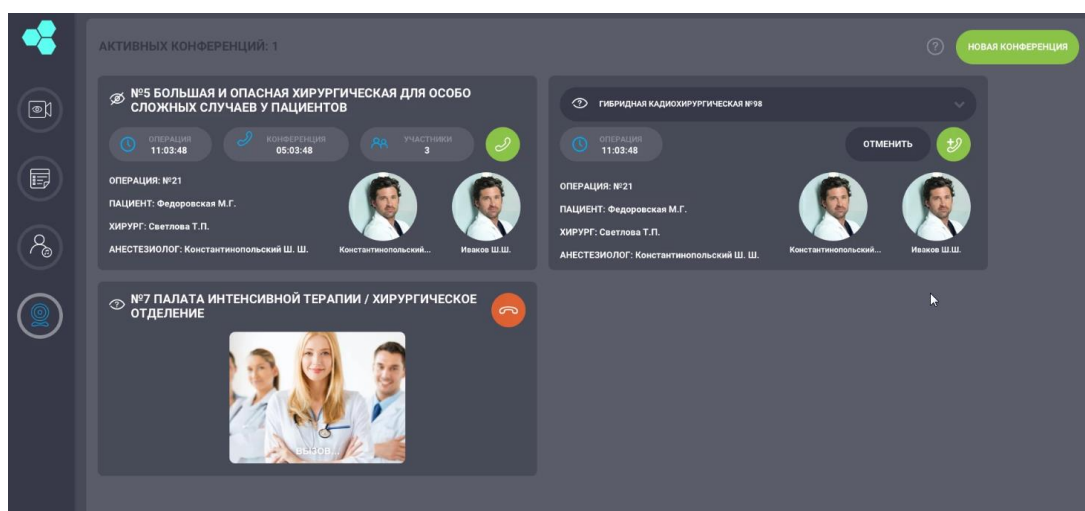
АКТИВНЫХ КОНФЕРЕНЦИЙ: 1

?

НОВАЯ КОНФЕРЕНЦИЯ

№5 БОЛЬШАЯ И ОПАСНАЯ ХИРУРГИЧЕСКАЯ ДЛЯ ОСОБО СЛОЖНЫХ СЛУЧАЕВ У ПАЦИЕНТОВ

ОПЕРАЦИЯ 11:03:48

КОНФЕРЕНЦИЯ 05:03:48

УЧАСТНИКИ 3

ОПЕРАЦИЯ: №21

ПАЦИЕНТ: Федоровская М.Г.

ХИРУРГ: Светлова Т.П.

АНЕСТЕЗИОЛОГ: Константинопольский Ш. Ш.

Константинопольский...

Иваков Ш.Ш.

ГИБРИДНАЯ КАДИОХИРУРГИЧЕСКАЯ №98

ОПЕРАЦИЯ 11:03:48

ОТМЕНИТЬ

ОПЕРАЦИЯ: №21

ПАЦИЕНТ: Федоровская М.Г.

ХИРУРГ: Светлова Т.П.

АНЕСТЕЗИОЛОГ: Константинопольский Ш. Ш.

Константинопольский...

Иваков Ш.Ш.

№7 ПАЛАТА ИНТЕНСИВНОЙ ТЕРАПИИ / ХИРУРГИЧЕСКОЕ ОТДЕЛЕНИЕ

ВЫЗОВ...